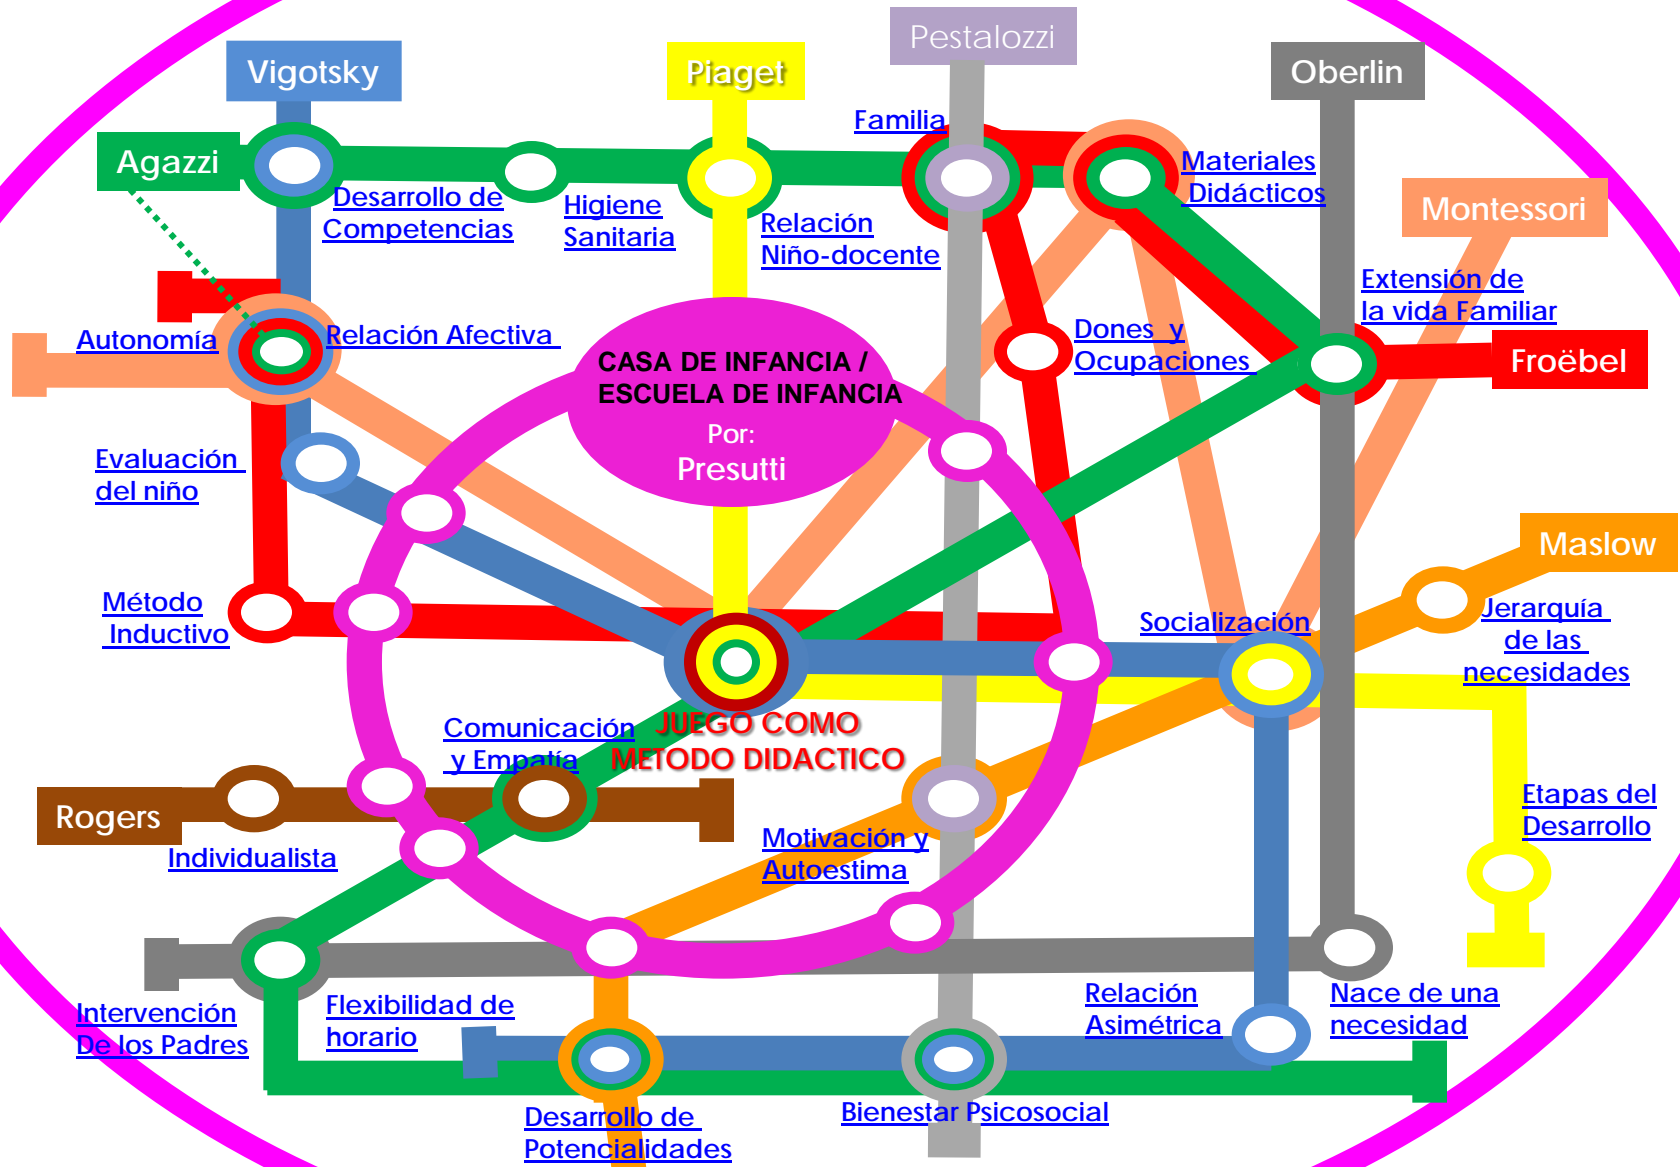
Pestalozzi

Vigotsky

Piaget

Oberlin

Agazzi

Familia

Materiales Didácticos

Desarrollo de Competencias

Higiene Sanitaria

Relación Niño-docente

Montessori

Extensión de la vida Familiar

Autonomía

Relación Afectiva

Dones y Ocupaciones

Froëbel

CASA DE INFANCIA / ESCUELA DE INFANCIA

Por:

Presutti

Evaluación del niño

Maslow

Método Inductivo

Socialización

Jerarquía de las necesidades

Comunicación y Empatía

JUEGO COMO METODO DIDACTICO

Rogers

Etapas del Desarrollo

Individualista

Motivación y Autoestima

Intervención De los Padres

Flexibilidad de horario

Relación Asimétrica

Nace de una necesidad

Desarrollo de Potencialidades

Bienestar Psicosocial